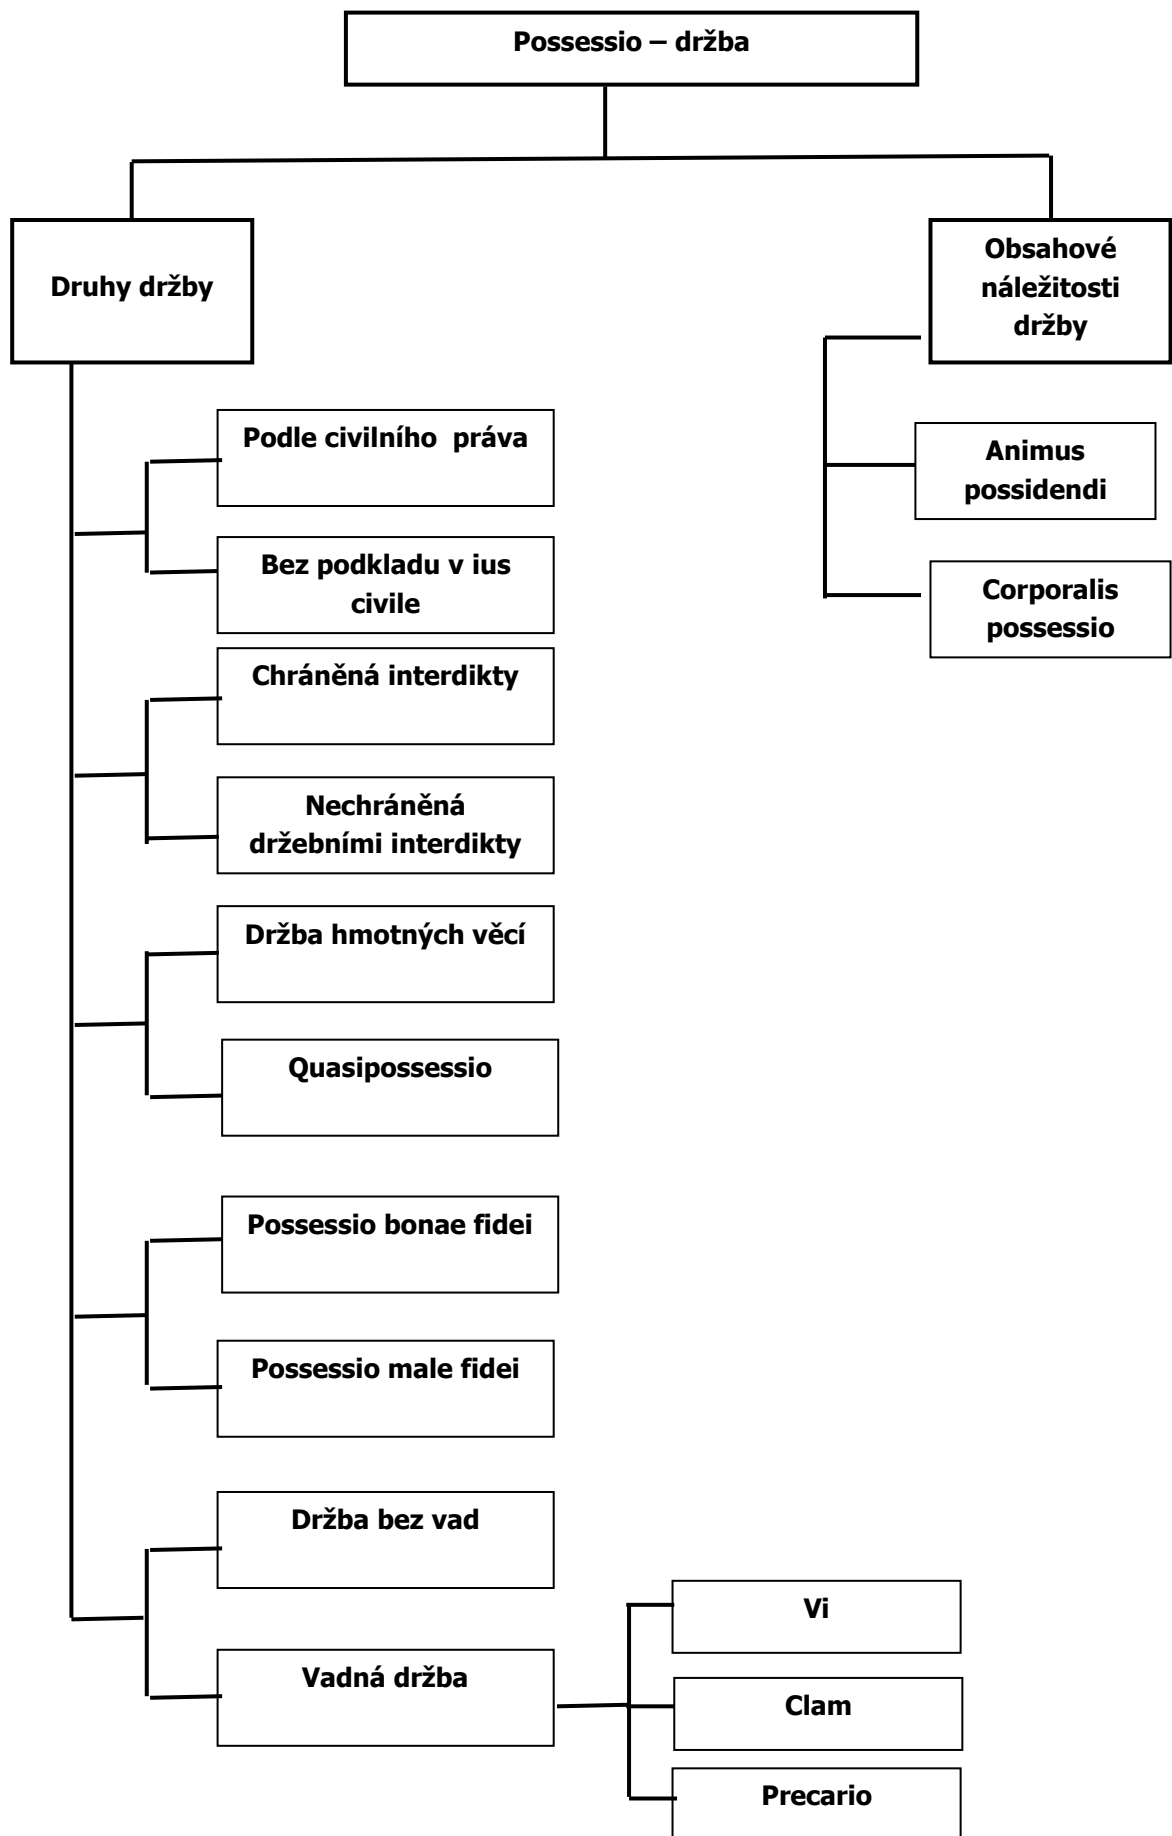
Possessio – držba

Druhy držby

Obsahové náležitosti držby

Podle civilního práva

Bez podkladu v ius civile

Chráněná interdikty

Nechráněná držebními interdikty

Držba hmotných věcí

Quasipossessio

Possessio bonae fidei

Possessio male fidei

Držba bez vad

Vadná držba

Vi

Clam

Precario

Animus possidendi

Corporalis possessio